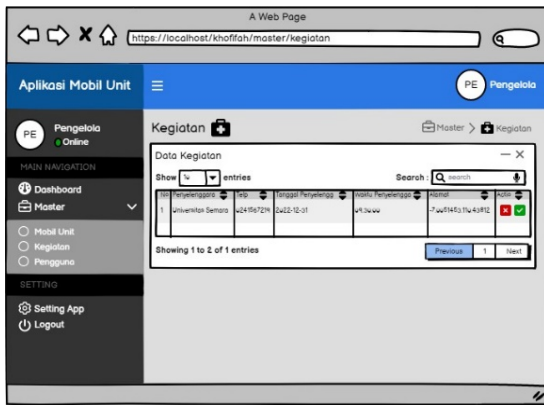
A Web Page

https://localhost/khofifah/master/kegiatan

Aplikasi Mobil Unit

PE Pengelola

PE Pengelola
Online

MAIN NAVIGATION

Dashboard

Master

Mobil Unit

Kegiatan

Pengguna

SETTING

Setting App

Logout

Kegiatan

Master > Kegiatan

Data Kegiatan

Show 10 entries

Search: search

| No | Penyelenggara | Telp | Tanggal Penyelengg | Waktu Penyelengga | Alamat | Aksi |
|---|---|---|---|---|---|---|
| 1 | Universitas Semara | 0241167214 | 2022-12-31 | 09:14:00 | -7.0011416,110.43812 | |

Showing 1 to 2 of 1 entries

Previous 1 Next